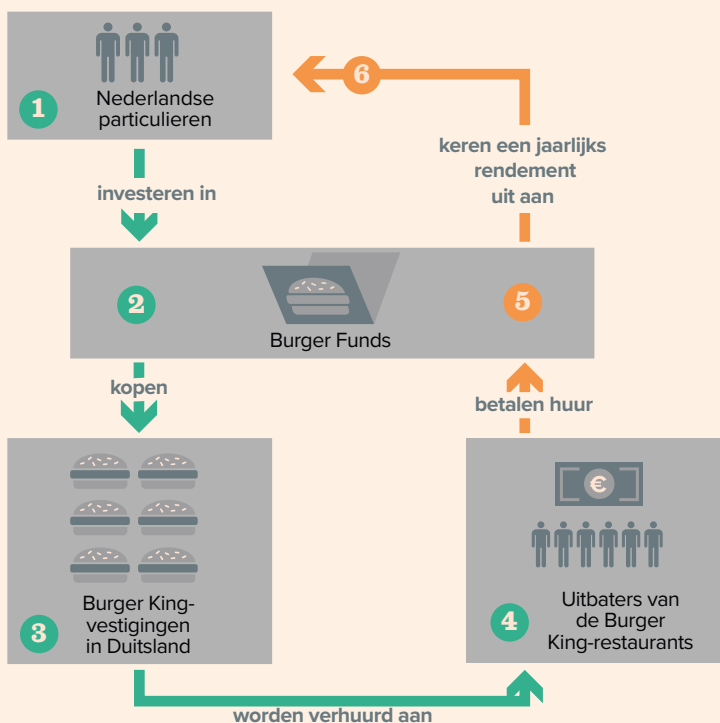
1 Nederlandse particulieren

6

keren een jaarlijks rendement uit aan

investeren in

2

Burger Funds

5

kopen

betalen huur

3 Burger King-vestigingen in Duitsland

€

4 Uitbaters van de Burger King-restaurants

worden verhuurd aan